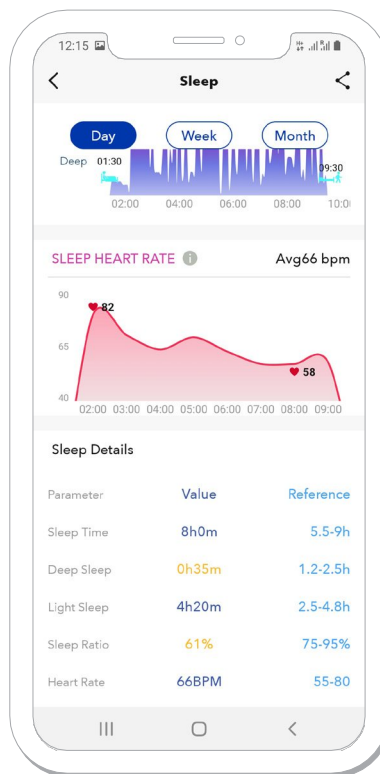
12:15

<

Sleep

Day

Week

Month

Deep 01:30

09:30

02:00 04:00 06:00 08:00 10:0

SLEEP HEART RATE

Avg66 bpm

90

82

65

58

40

02:00 03:00 04:00 05:00 06:00 07:00 08:00 09:00

Sleep Details

| Parameter | Value | Reference |
|---|---|---|
| Sleep Time | 8h0m | 5.5-9h |
| Deep Sleep | 0h35m | 1.2-2.5h |
| Light Sleep | 4h20m | 2.5-4.8h |
| Sleep Ratio | 61% | 75-95% |
| Heart Rate | 66BPM | 55-80 |